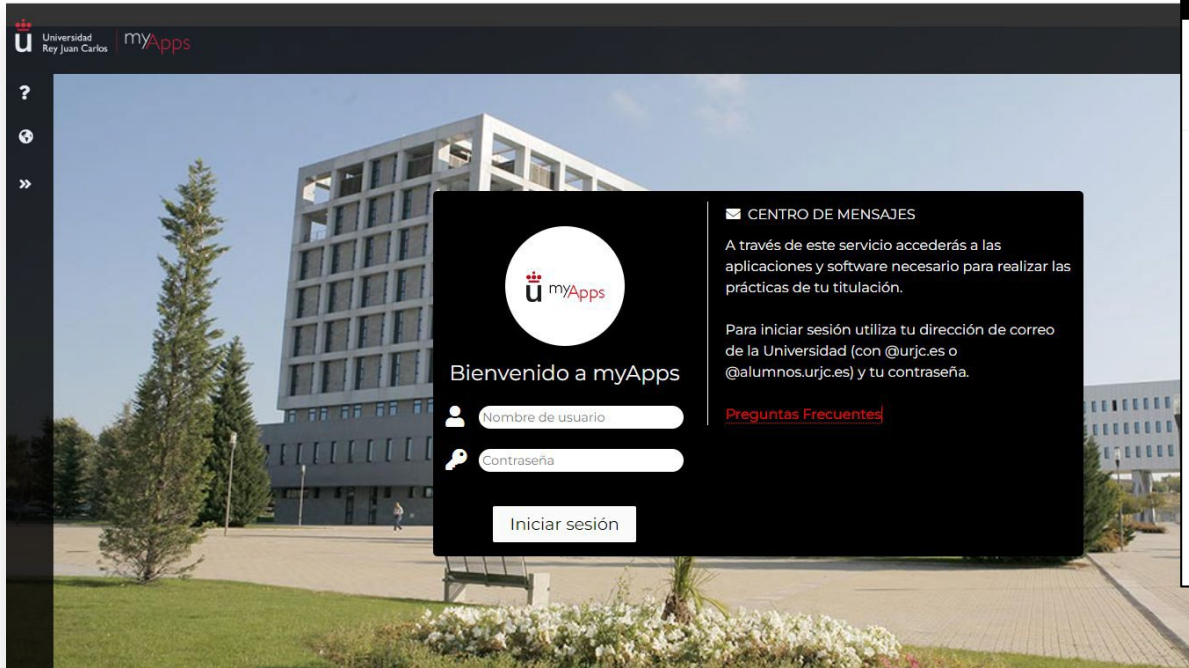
Universidad Rey Juan Carlos myApps

?

»

myApps

Bienvenido a myApps

Nombre de usuario

Contraseña

Iniciar sesión

CENTRO DE MENSAJES

A través de este servicio accederás a las aplicaciones y software necesario para realizar las prácticas de tu titulación.

Para iniciar sesión utiliza tu dirección de correo de la Universidad (con @urjc.es o @alumnos.urjc.es) y tu contraseña.

Preguntas Frecuentes